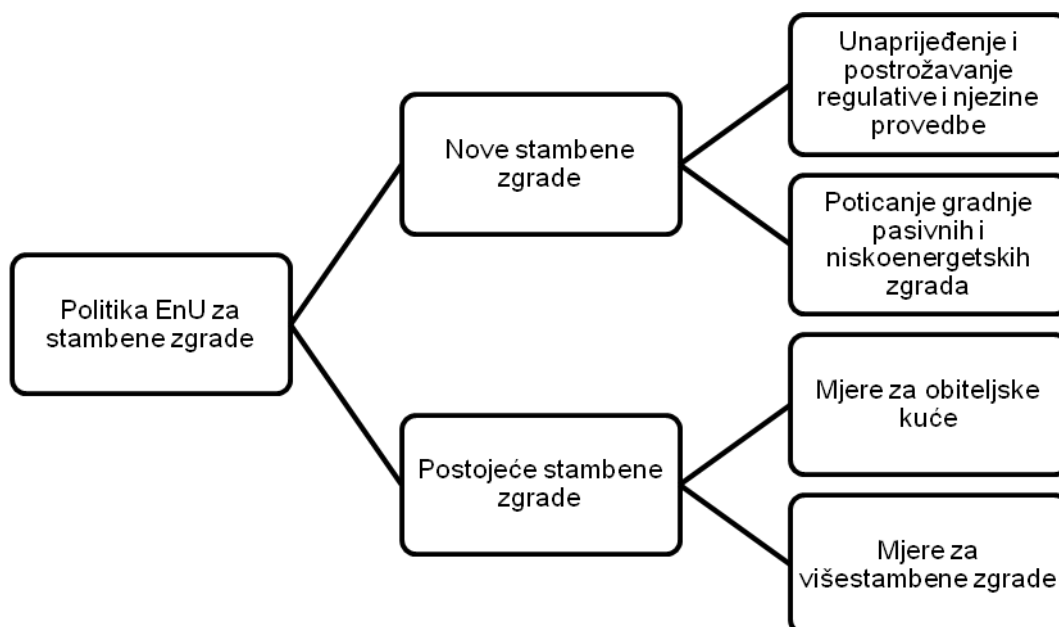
Politika EnU za stambene zgrade

Nove stambene zgrade

Unaprijeđenje i postrožavanje regulative i njezine provedbe

Poticanje gradnje pasivnih i niskoenergetskih zgrada

Postojeće stambene zgrade

Mjere za obiteljske kuće

Mjere za višestambene zgrade